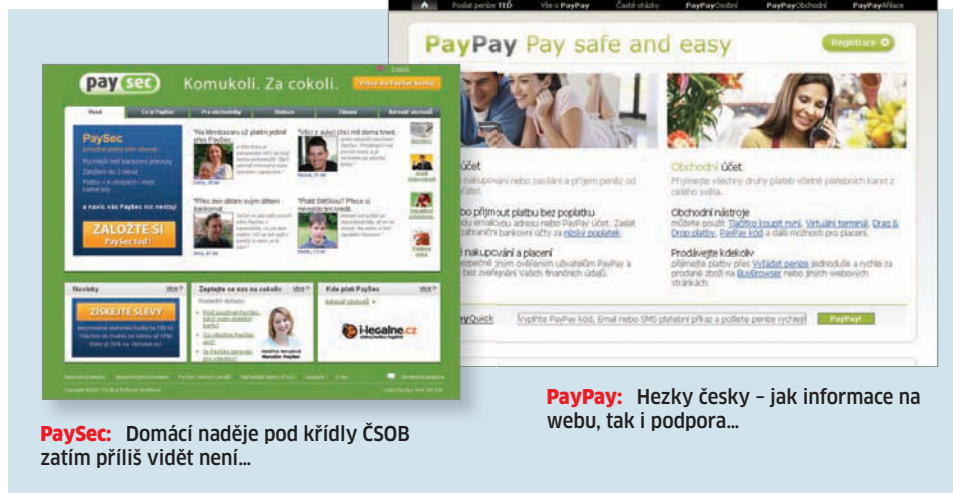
Poslat peníze TEĎ | Vše o PayPay | Časté otázky | PayPayOsobní | PayPayObchodní | PayPayAfiliace

PayPay Pay safe and easy

Registrace

účet

nakupování nebo zasílání a příjem peněz od

bo přijmout platbu bez poplatku

emailovou adresu nebo PayPay účet. Zadat zahraniční bankovní účty za nízký poplatek.

nakupování a placení

zpečné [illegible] uživatelům PayPay a bez zveřejnění Vašich finančních údajů.

Obchodní účet

Přijímejte všechny druhy plateb včetně platebních karet z celého světa.

Obchodní nástroje

můžete použít Tlačítko koupit nyní, Virtuální terminál, Drag & Drop platby, PayPay kód a další možnosti pro placení.

Prodávejte kdekoliv

přijímejte platby pro Vyžádat peníze jednoduše a rychle za prodané zboží na Buyllbrowser nebo jiných webových stránkách.

yQuick

Vyplňte PayPay kód, Email nebo SMS platební příkaz a pošlete peníze rychle!

PayPay!

pay sec

Komukoli. Za cokoli.

English

Úvod | Co je PaySec | Pro obchodníky | Dealove | Zábava | Adresář obchodů

PaySec

Rychlejší než bankovní převody

a navíc vás PaySec nic nestojí

ZALOŽTE SI PaySecked!

Novinky

ZÍSKEJTE SLEVY

Zeptejte se nás na cokoliv

Kde platí PaySec

i-tecaine.cz

PaySec: Domácí naděje pod křídly ČSOB zatím příliš vidět není...

PayPay: Hezky česky – jak informace na webu, tak i podpora...